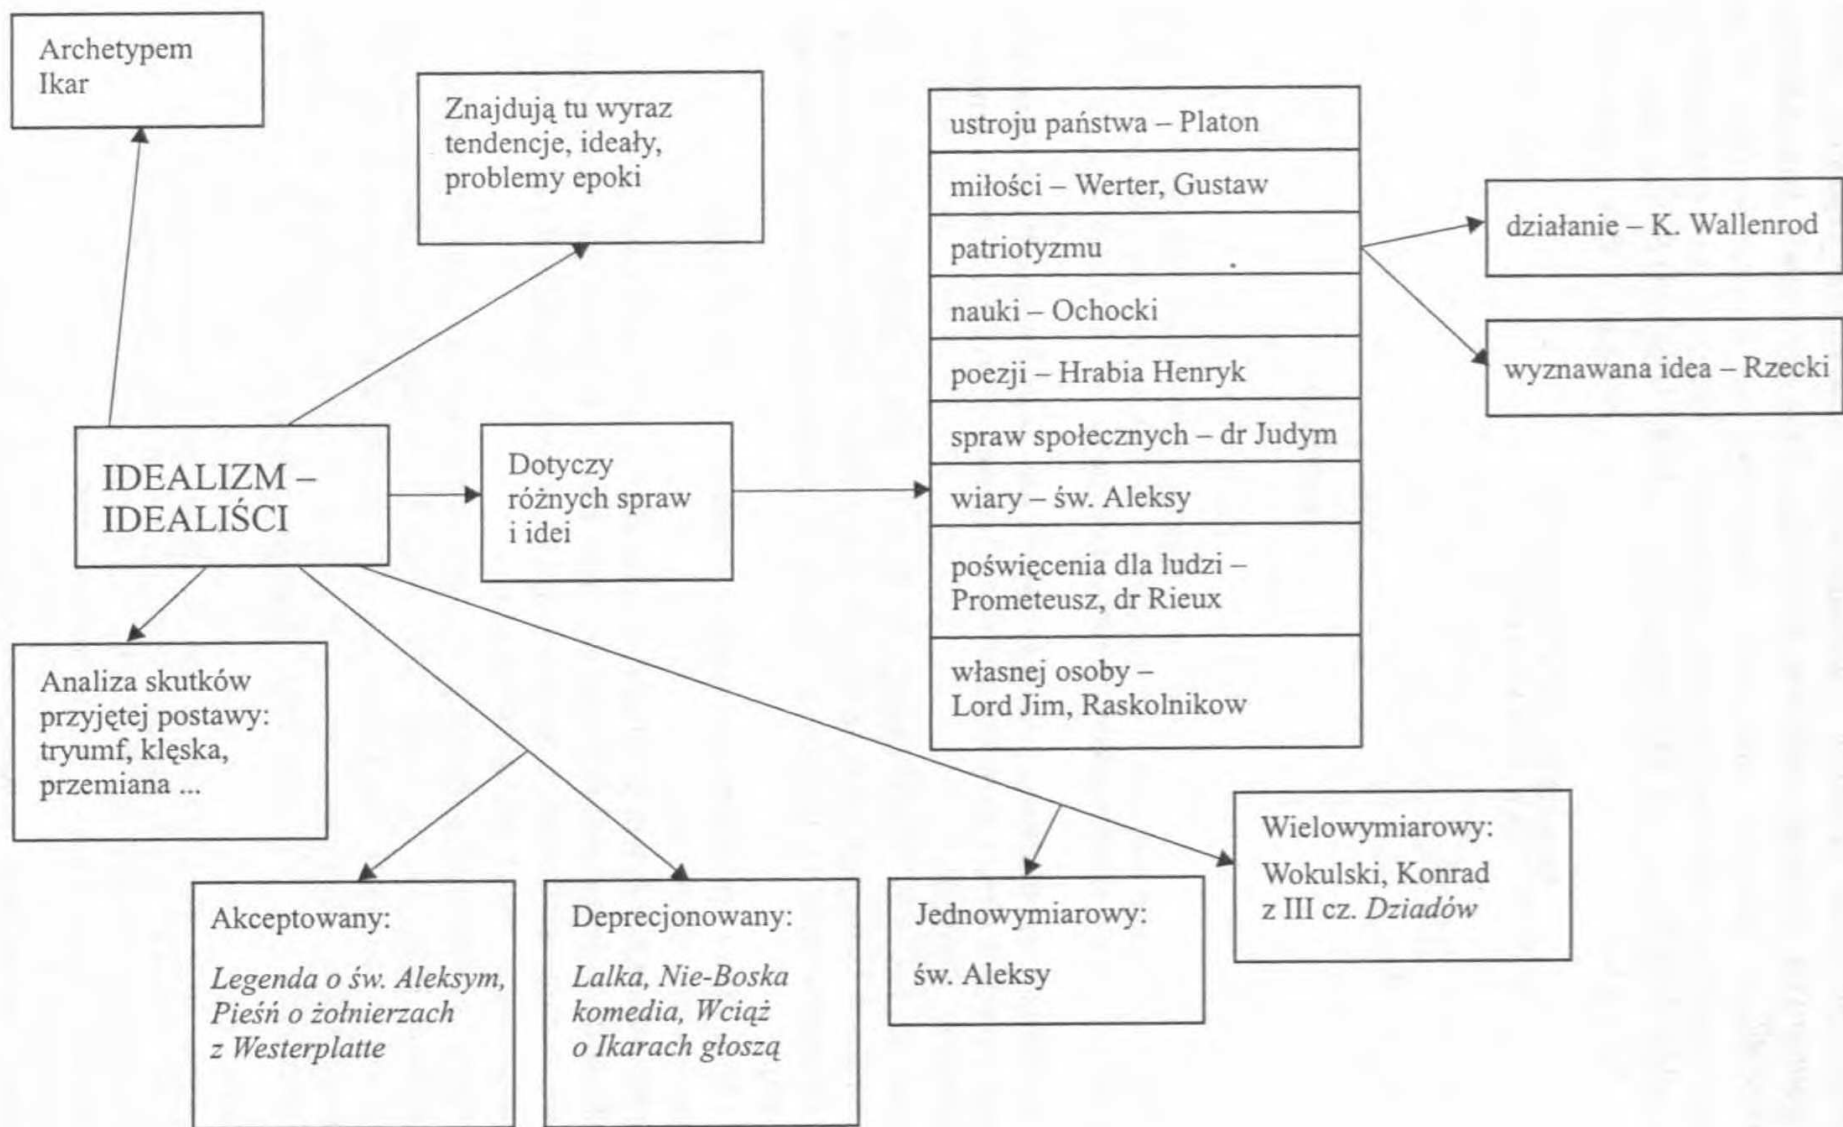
Archetypem Ikar

Znajdują tu wyraz tendencje, ideały, problemy epoki

ustroju państwa – Platon

miłości – Werter, Gustaw

patriotyzmu

nauki – Ochocki

poezji – Hrabia Henryk

spraw społecznych – dr Judym

wiary – św. Aleksy

poświęcenia dla ludzi – Prometeusz, dr Rieux

własnej osoby – Lord Jim, Raskolnikow

działanie – K. Wallenrod

wyznawana idea – Rzecki

IDEALIZM – IDEALIŚCI

Dotyczy różnych spraw i idei

Analiza skutków przyjętej postawy: tryumf, klęska, przemiana ...

Akceptowany:

*Legenda o św. Aleksym, Pieśń o żołnierzach z Westerplatte*

Deprecjonowany:

*Lalka, Nie-Boska komedia, Wciąż o Ikarach głoszą*

Jednowymiarowy:

św. Aleksy

Wielowymiarowy:

Wokulski, Konrad z III cz. *Dziadów*